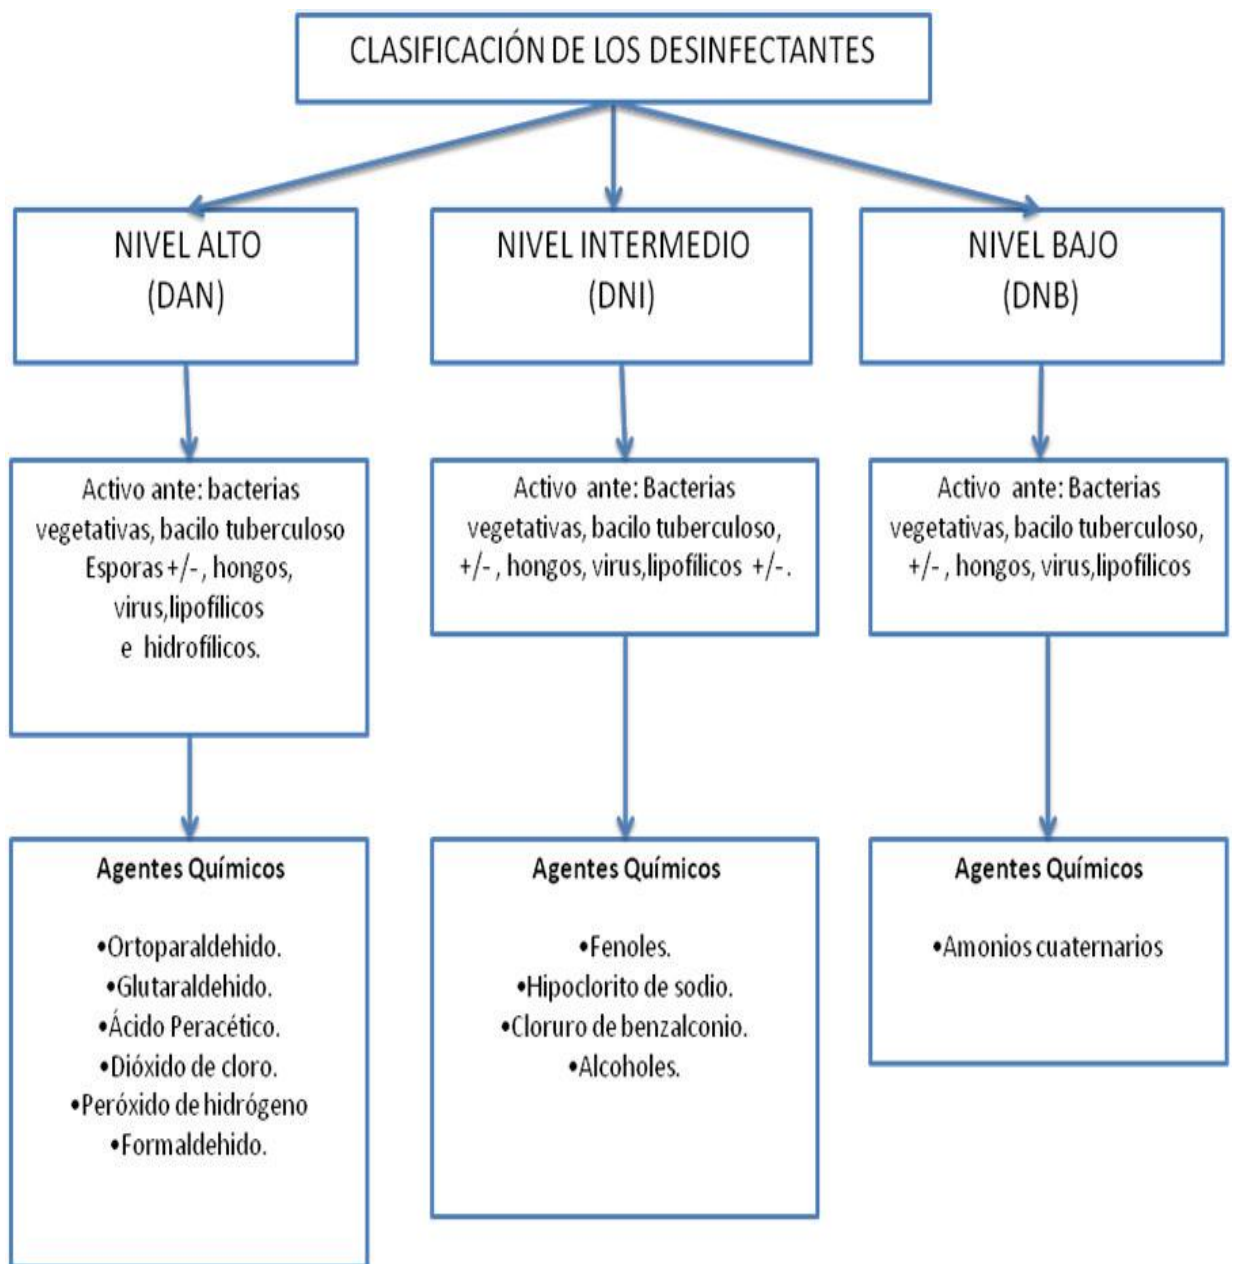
CLASIFICACIÓN DE LOS DESINFECTANTES

NIVEL ALTO
(DAN)

NIVEL INTERMEDIO
(DNI)

NIVEL BAJO
(DNB)

Activo ante: bacterias vegetativas, bacilo tuberculoso Esporas +/- , hongos, virus,lipofílicos e hidrofílicos.

Activo ante: Bacterias vegetativas, bacilo tuberculoso, +/- , hongos, virus,lipofílicos +/-.

Activo ante: Bacterias vegetativas, bacilo tuberculoso, +/- , hongos, virus,lipofílicos

Agentes Químicos

•Ortoparaldehido.
•Glutaraldehido.
•Ácido Peracético.
•Dióxido de cloro.
•Peróxido de hidrógeno
•Formaldehido.

Agentes Químicos

•Fenoles.
•Hipoclorito de sodio.
•Cloruro de benzalconio.
•Alcoholes.

Agentes Químicos

•Amonios cuaternarios